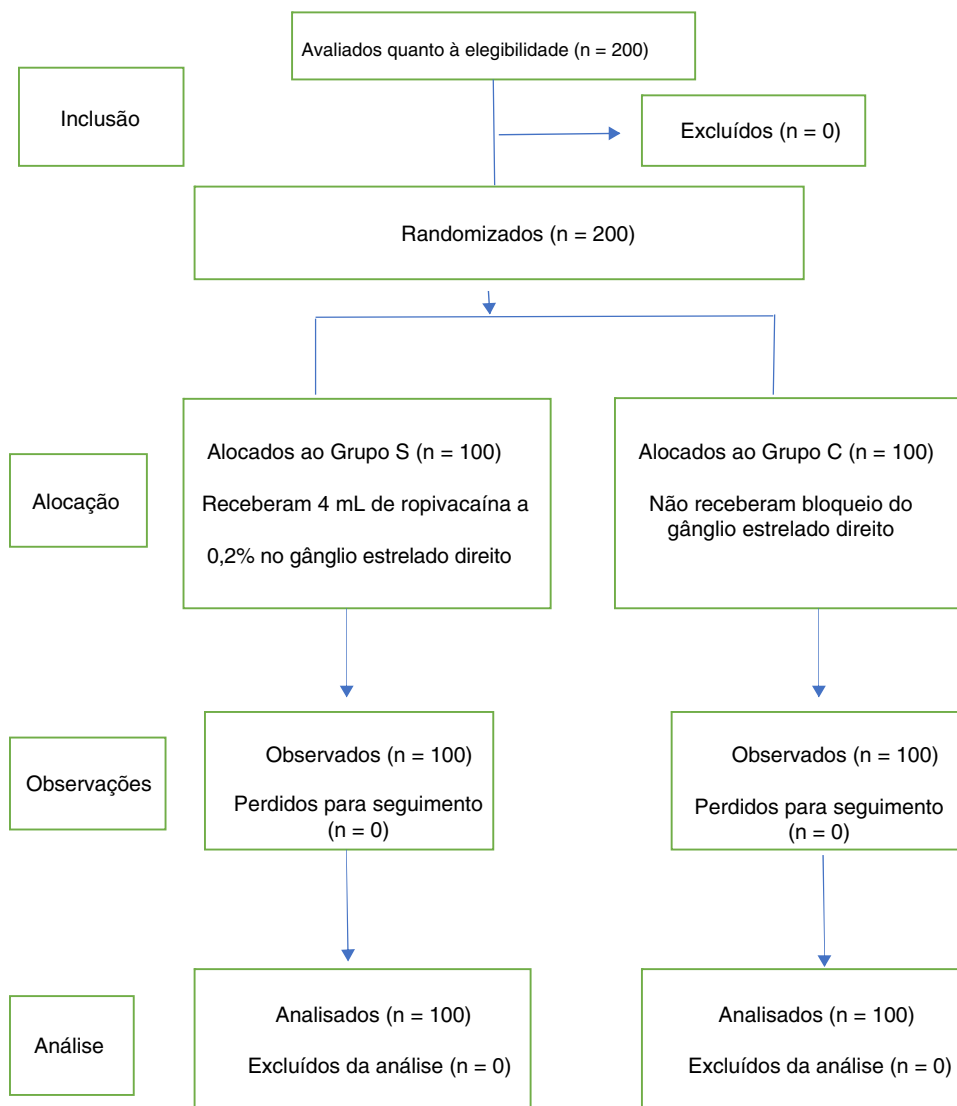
Avaliados quanto à elegibilidade (n = 200)

Inclusão

Excluídos (n = 0)

Randomizados (n = 200)

Alocação

Alocados ao Grupo S (n = 100)

Receberam 4 mL de ropivacaína a 0,2% no gânglio estrelado direito

Alocados ao Grupo C (n = 100)

Não receberam bloqueio do gânglio estrelado direito

Observações

Observados (n = 100)

Perdidos para seguimento (n = 0)

Observados (n = 100)

Perdidos para seguimento (n = 0)

Análise

Analisados (n = 100)

Excluídos da análise (n = 0)

Analisados (n = 100)

Excluídos da análise (n = 0)